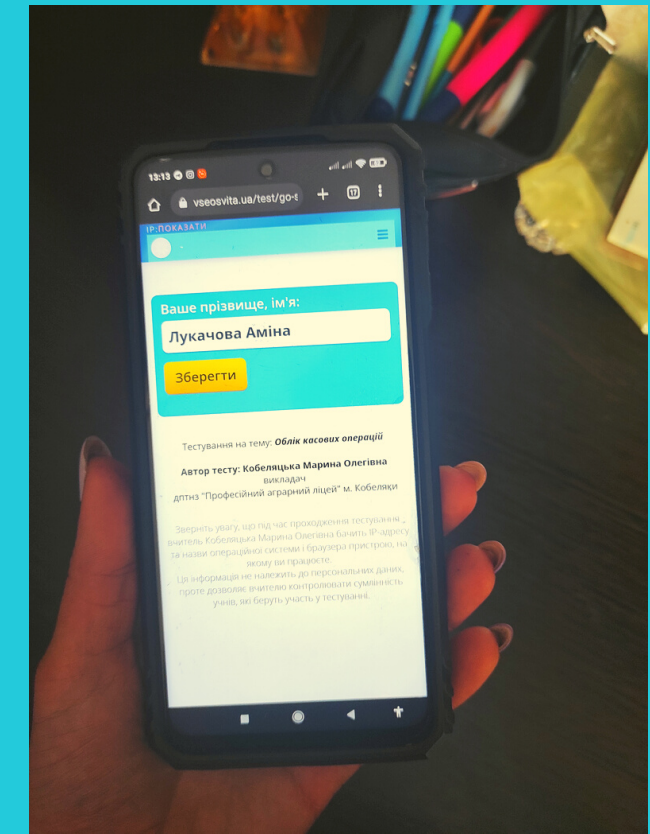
13:13

vseosvita.ua/test/go-

17

IP-ПОКАЗАТИ

Ваше прізвище, ім'я:

Лукачова Аміна

Зберегти

Тестування на тему: Облік касових операцій

Автор тесту: Кобеляцька Марина Олегівна
викладач
дптнз "Професійний аграрний ліцей" м. Кобеляки

Зверніть увагу, що під час проходження тестування вчитель Кобеляцька Марина Олегівна бачать IP-адресу та назви операційної системи і браузера пристрою, на якому ви працюєте.

Ця інформація не належить до персональних даних, проте дозволяє вчителю контролювати сумлінність учнів, які беруть участь у тестуванні.